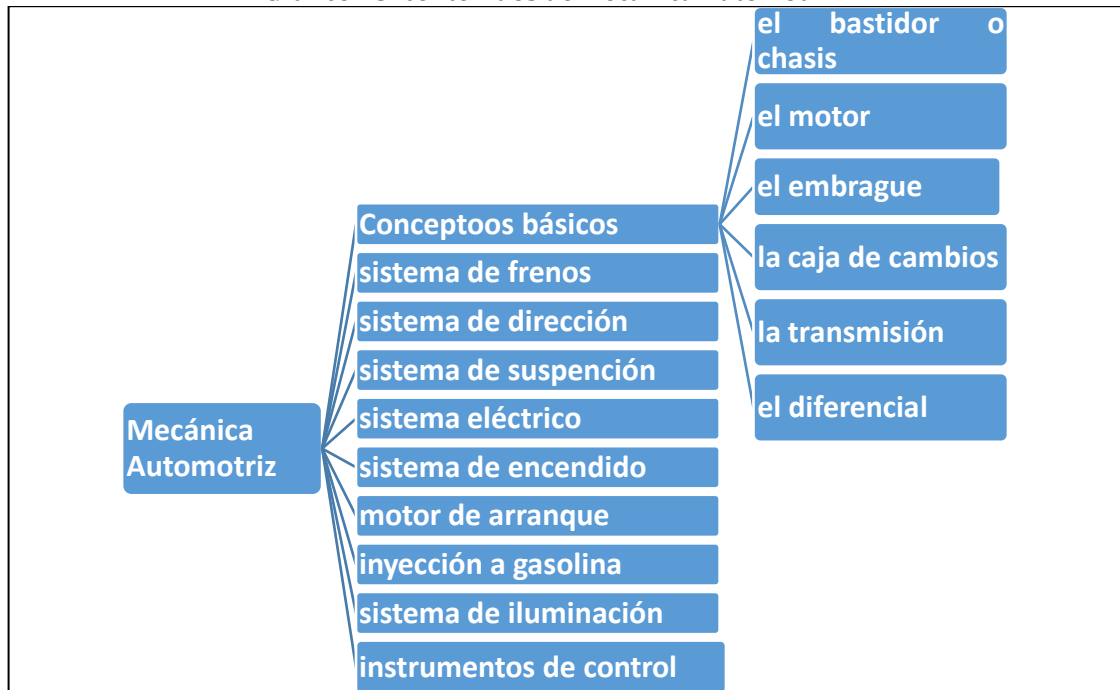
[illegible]

Mecánica Automotriz

Conceptoos básicos

sistema de frenos

sistema de dirección

sistema de suspención

sistema eléctrico

sistema de encendido

motor de arranque

inyección a gasolina

sistema de iluminación

instrumentos de control

el bastidor o chasis

el motor

el embrague

la caja de cambios

la transmisión

el diferencial